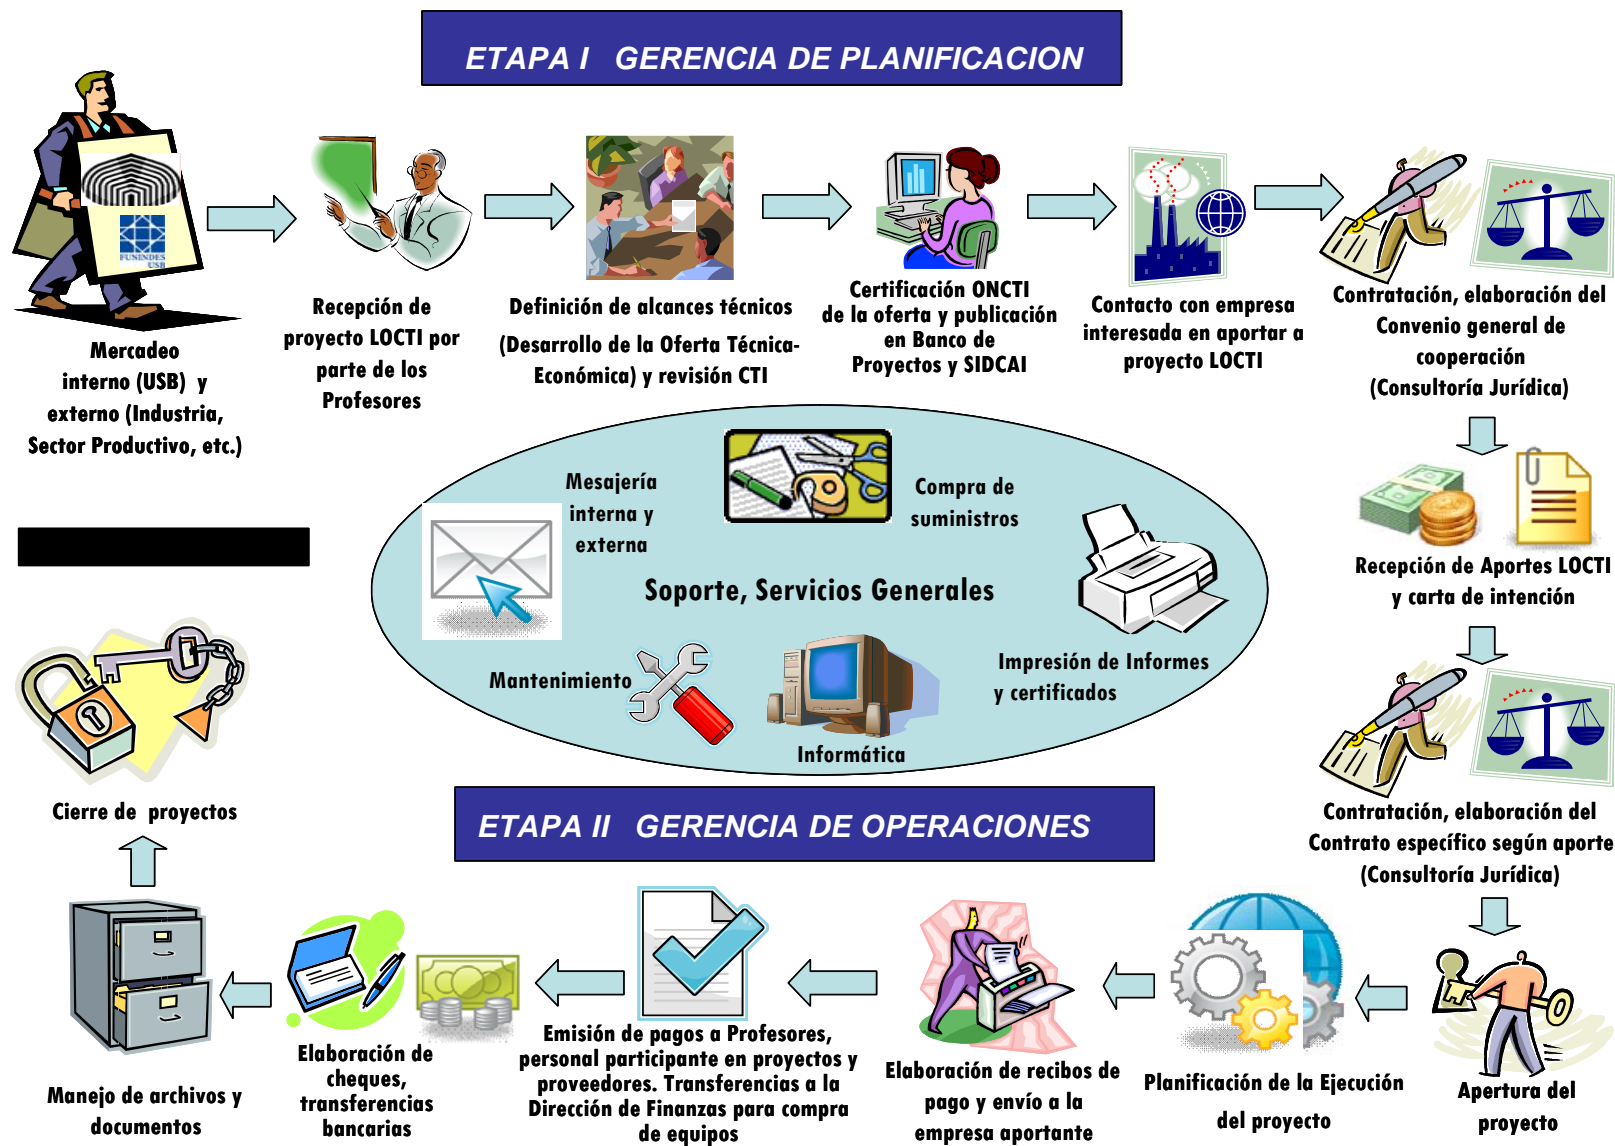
ETAPA I GERENCIA DE PLANIFICACION

FUNINDES USB

Mercadeo interno (USB) y externo (Industria, Sector Productivo, etc.)

Recepción de proyecto LOCTI por parte de los Profesores

Definición de alcances técnicos (Desarrollo de la Oferta Técnica-Económica) y revisión CTI

Certificación ONCTI de la oferta y publicación en Banco de Proyectos y SIDCAI

Contacto con empresa interesada en aportar a proyecto LOCTI

Contratación, elaboración del Convenio general de cooperación (Consultoría Jurídica)

Recepción de Aportes LOCTI y carta de intención

Contratación, elaboración del Contrato específico según aporte (Consultoría Jurídica)

Mesajería interna y externa

Compra de suministros

Soporte, Servicios Generales

Mantenimiento

Informática

Impresión de Informes y certificados

Cierre de proyectos

ETAPA II GERENCIA DE OPERACIONES

Manejo de archivos y documentos

Elaboración de cheques, transferencias bancarias

Emisión de pagos a Profesores, personal participante en proyectos y proveedores. Transferencias a la Dirección de Finanzas para compra de equipos

Elaboración de recibos de pago y envío a la empresa aportante

Planificación de la Ejecución del proyecto

Apertura del proyecto